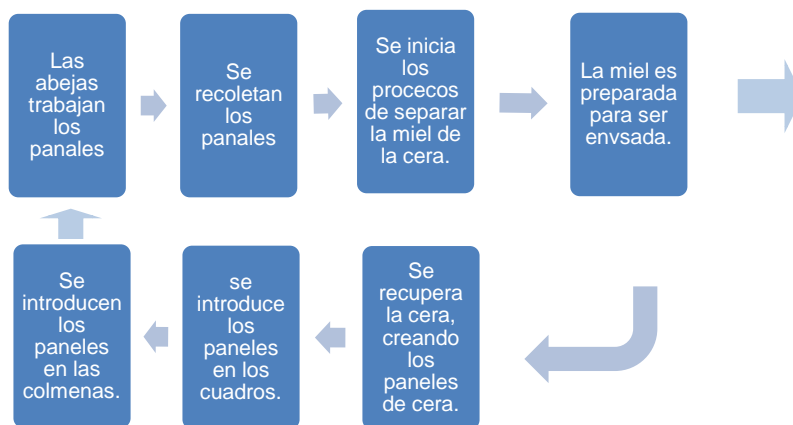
Las abejas trabajan los panales

Se recoletan los panales

Se inicia los procecos de separar la miel de la cera.

La miel es preparada para ser envsada.

Se recupera la cera, creando los paneles de cera.

se introduce los paneles en los cuadros.

Se introducen los paneles en las colmenas.